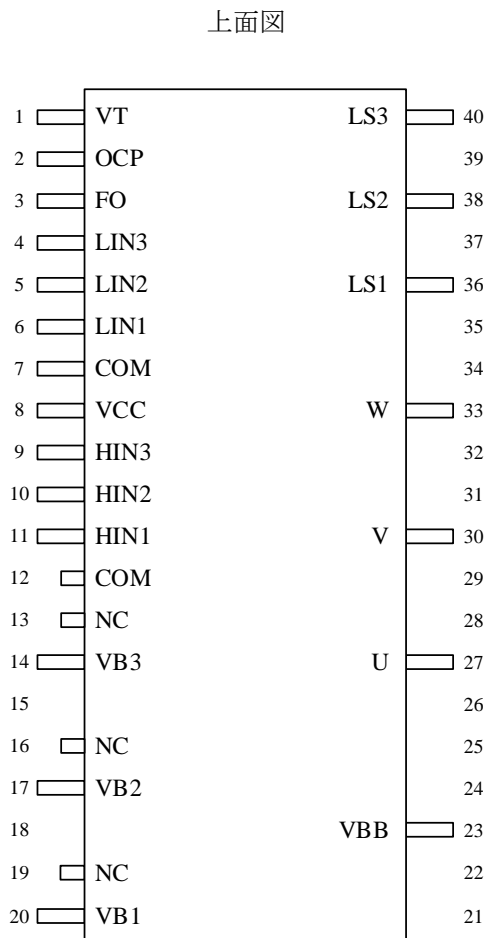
上面図

1 VT
2 OCP
3 FO
4 LIN3
5 LIN2
6 LIN1
7 COM
8 VCC
9 HIN3
10 HIN2
11 HIN1
12 COM
13 NC
14 VB3
15
16 NC
17 VB2
18
19 NC
20 VB1

LS3 40
39
LS2 38
37
LS1 36
35
34
W 33
32
31
V 30
29
28
U 27
26
25
24
VBB 23
22
21